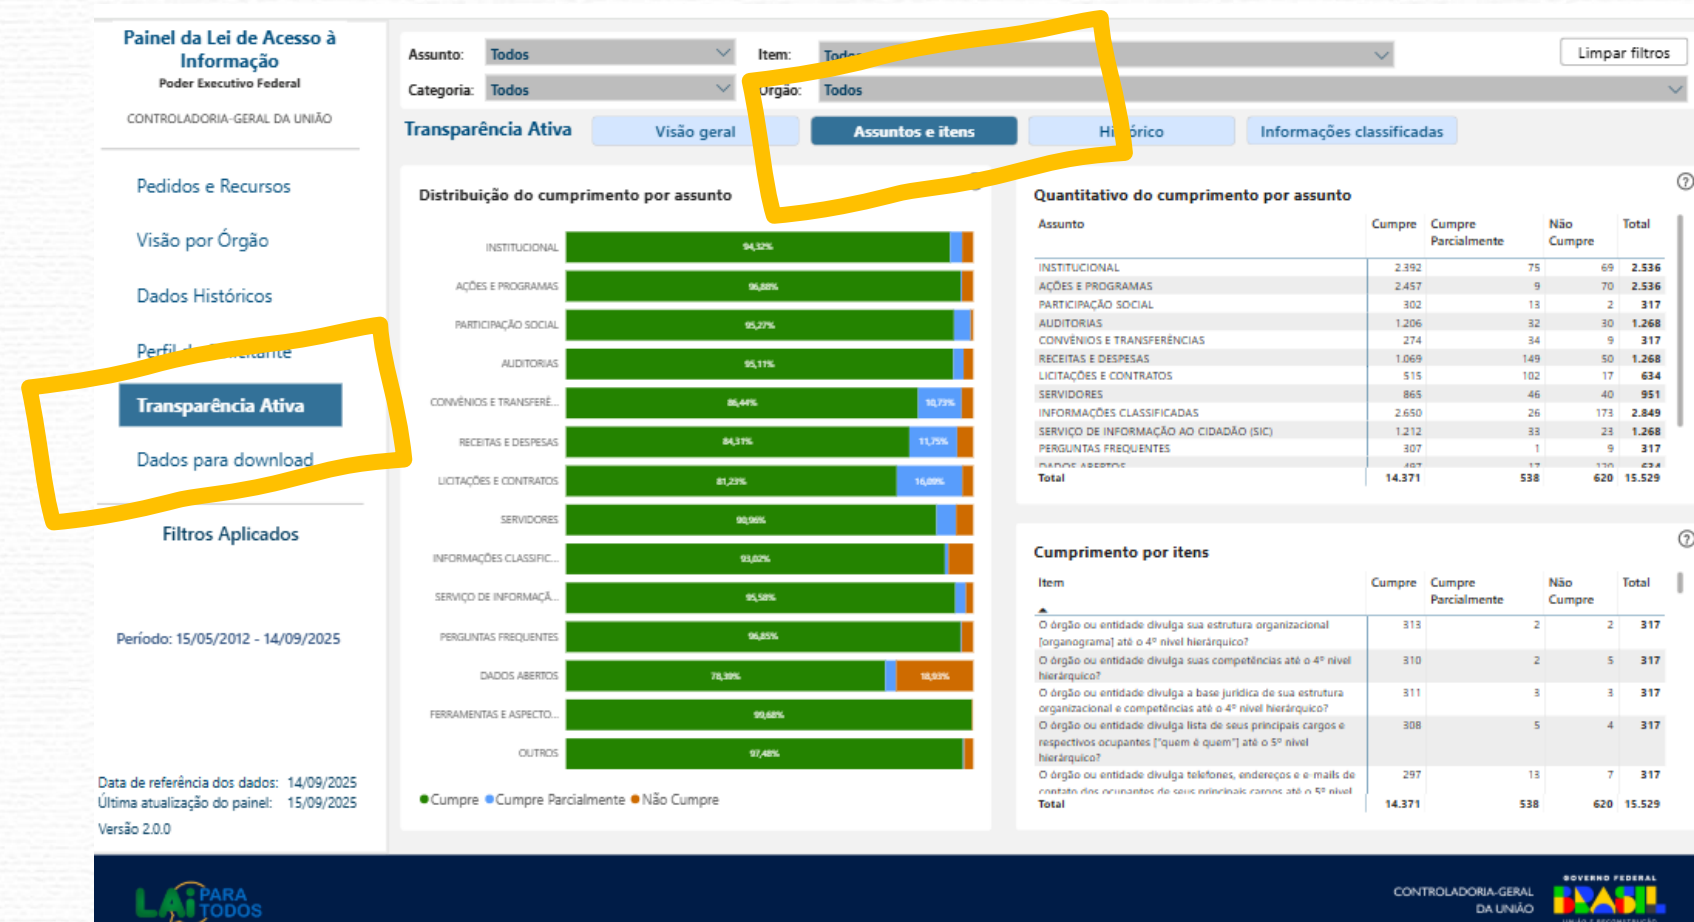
Painel da Lei de Acesso à Informação
Poder Executivo Federal

CONTROLADORIA-GERAL DA UNIÃO

Pedidos e Recursos

Visão por Órgão

Dados Históricos

Perfil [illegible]

Transparência Ativa

Dados para download

Filtros Aplicados

Período: 15/05/2012 - 14/09/2025

Data de referência dos dados: 14/09/2025
Última atualização do painel: 15/09/2025
Versão 2.0.0

Assunto: Todos
Item: Tod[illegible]
Limpar filtros
Categoria: Todos
Órgão: Todos

Transparência Ativa
Visão geral
Assuntos e itens
Hi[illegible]órico
Informações classificadas

Distribuição do cumprimento por assunto

| Assunto | Cumpre | Cumpre Parcialmente |
|---|---|---|
| INSTITUCIONAL | 94,32% | |
| AÇÕES E PROGRAMAS | 96,88% | |
| PARTICIPAÇÃO SOCIAL | 95,27% | |
| AUDITORIAS | 95,11% | |
| CONVÊNIOS E TRANSFERÊ... | 86,44% | 10,73% |
| RECEITAS E DESPESAS | 84,31% | 11,75% |
| LICITAÇÕES E CONTRATOS | 81,23% | 16,09% |
| SERVIDORES | 90,96% | |
| INFORMAÇÕES CLASSIFIC... | 93,02% | |
| SERVIÇO DE INFORMAÇÃ... | 95,58% | |
| PERGUNTAS FREQUENTES | 96,85% | |
| DADOS ABERTOS | 78,39% | 18,93% |
| FERRAMENTAS E ASPECTO... | 99,68% | |
| OUTROS | 97,48% | |

●Cumpre ●Cumpre Parcialmente ●Não Cumpre

Quantitativo do cumprimento por assunto

| Assunto | Cumpre | Cumpre Parcialmente | Não Cumpre | Total |
|---|---|---|---|---|
| INSTITUCIONAL | 2.392 | 75 | 69 | 2.536 |
| AÇÕES E PROGRAMAS | 2.457 | 9 | 70 | 2.536 |
| PARTICIPAÇÃO SOCIAL | 302 | 13 | 2 | 317 |
| AUDITORIAS | 1.206 | 32 | 30 | 1.268 |
| CONVÊNIOS E TRANSFERÊNCIAS | 274 | 34 | 9 | 317 |
| RECEITAS E DESPESAS | 1.069 | 149 | 50 | 1.268 |
| LICITAÇÕES E CONTRATOS | 515 | 102 | 17 | 634 |
| SERVIDORES | 865 | 46 | 40 | 951 |
| INFORMAÇÕES CLASSIFICADAS | 2.650 | 26 | 173 | 2.849 |
| SERVIÇO DE INFORMAÇÃO AO CIDADÃO (SIC) | 1.212 | 33 | 23 | 1.268 |
| PERGUNTAS FREQUENTES | 307 | 1 | 9 | 317 |
| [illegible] | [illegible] | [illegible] | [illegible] | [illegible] |
| Total | 14.371 | 538 | 620 | 15.529 |

Cumprimento por itens

| Item | Cumpre | Cumpre Parcialmente | Não Cumpre | Total |
|---|---|---|---|---|
| O órgão ou entidade divulga sua estrutura organizacional (organograma) até o 4º nível hierárquico? | 313 | 2 | 2 | 317 |
| O órgão ou entidade divulga suas competências até o 4º nível hierárquico? | 310 | 2 | 5 | 317 |
| O órgão ou entidade divulga a base jurídica de sua estrutura organizacional e competências até o 4º nível hierárquico? | 311 | 3 | 3 | 317 |
| O órgão ou entidade divulga lista de seus principais cargos e respectivos ocupantes ("quem é quem") até o 5º nível hierárquico? | 308 | 5 | 4 | 317 |
| O órgão ou entidade divulga telefones, endereços e e-mails de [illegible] | 297 | 13 | 7 | 317 |
| Total | 14.371 | 538 | 620 | 15.529 |

LAI PARA TODOS
CONTROLADORIA-GERAL DA UNIÃO
GOVERNO FEDERAL BRASIL